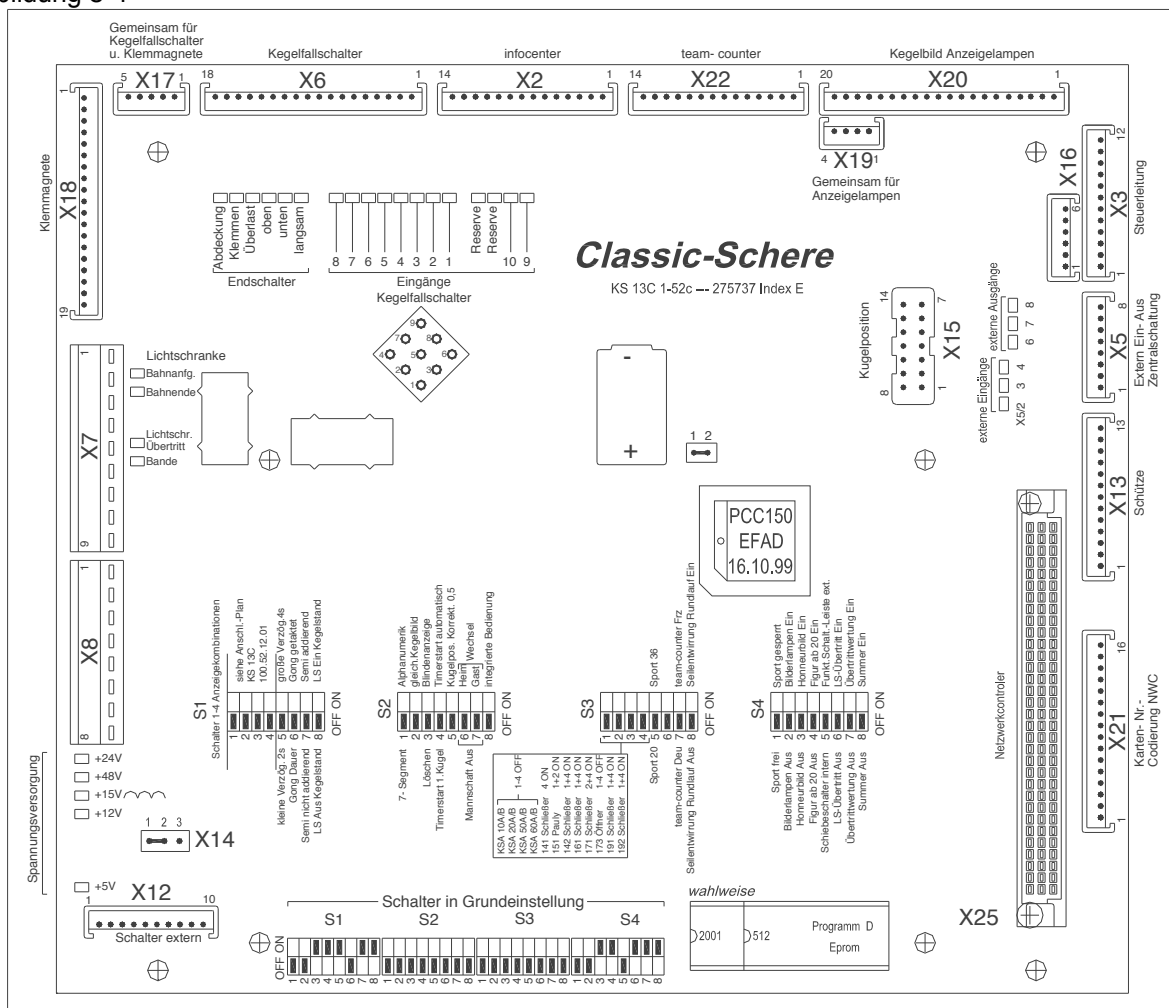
bildung 3-1

Gemeinsam für Kegelfallschalter u. Klemmagnete
5 X17 1
Kegelfallschalter
18 X6 1
infocenter
14 X2 1
team- counter
14 X22 1
Kegelbild Anzeigelampen
20 X20 1
4 X19 1
Gemeinsam für Anzeigelampen

Klemmagnete
X18
1
19

Abdeckung
Klemmen
Überlast
oben
unten
langsam
Endschalter

8 7 6 5 4 3 2 1
Reserve
Reserve
10 9
Eingänge Kegelfallschalter

Classic-Schere
KS 13C 1-52c --- 275737 Index E

X16
X3
12
1
Steuerleitung

Kugelposition
14
8
7
1
X15

externe Ausgänge
externe Eingänge
8
6 7
3 4
X5/2
X5
8
1
Extern Ein- Aus Zentralschaltung

Lichtschranke
Bahnanfg.
Bahnende
Lichtschr. Übertritt
Bande
X7
1
9

-
+
1 2

X13
13
1
Schütze

PCC150
EFAD
16.10.99

X8
1
8

S1
Schalter 1-4 Anzeigekombinationen
siehe Anschl.-Plan
KS 13C
100.52.12.01
großer Verzög.4s
Gong getaktet
Semi addierend
LS Ein Kegelstand
kleine Verzög. 2s
Gong Dauer
Semi nicht addierend
LS Aus Kegelstand
1 2 3 4 5 6 7 8
OFF ON

S2
Alphanumerik
gleich.Kegelbild
Blindenanzeige
Timerstart automatisch
Kugelpos. Korrekt. 0,5
Heim Wechsel
Gast
integrierte Bedienung
7- Segment
Löschen
Timerstart 1.Kugel
Mannschaft Aus
1 2 3 4 5 6 7 8
OFF ON

S3
Sport 36
team-counter Frz
Seitenwirung Rundlauf Ein
Sport 20
team-counter Deu
Seitenwirung Rundlauf Aus
1 2 3 4 5 6 7 8
OFF ON
1-4 OFF
KSA 10A/B
KSA 20A/B
KSA 50A/B
KSA 60A/B 4 ON
141 Schließer 1+2 ON
151 Pauly 1+4 ON
142 Schließer 1+4 ON
161 Schließer 2+4 ON
171 Schließer 1-4 OFF
173 Öffner 1+4 ON
191 Schließer 1+4 ON
192 Schließer 1+4 ON

S4
Sport gesperrt
Bilderlampen Ein
Hornerbild Ein
Figur ab 20 Ein
Funkt. Schalt.-Leiste ext.
LS-Übertritt Ein
Übertrittwertung Ein
Summer Ein
Sport frei
Bilderlampen Aus
Hornerbild Aus
Figur ab 20 Aus
Schiebeschalter intern
LS-Übertritt Aus
Übertrittwertung Aus
Summer Aus
1 2 3 4 5 6 7 8
OFF ON

Netzwerkcontroler

X21
16
1
Karten- Nr.- Codierung NWC

Spannungsversorgung
+24V
+48V
+15V
+12V
1 2 3
X14

+5V
X12
1 10
Schalter extern

Schalter in Grundeinstellung
S1 S2 S3 S4
OFF ON
1 2 3 4 5 6 7 8 1 2 3 4 5 6 7 8 1 2 3 4 5 6 7 8 1 2 3 4 5 6 7 8

wahlweise
2001
512
Programm D
Eprom

X25